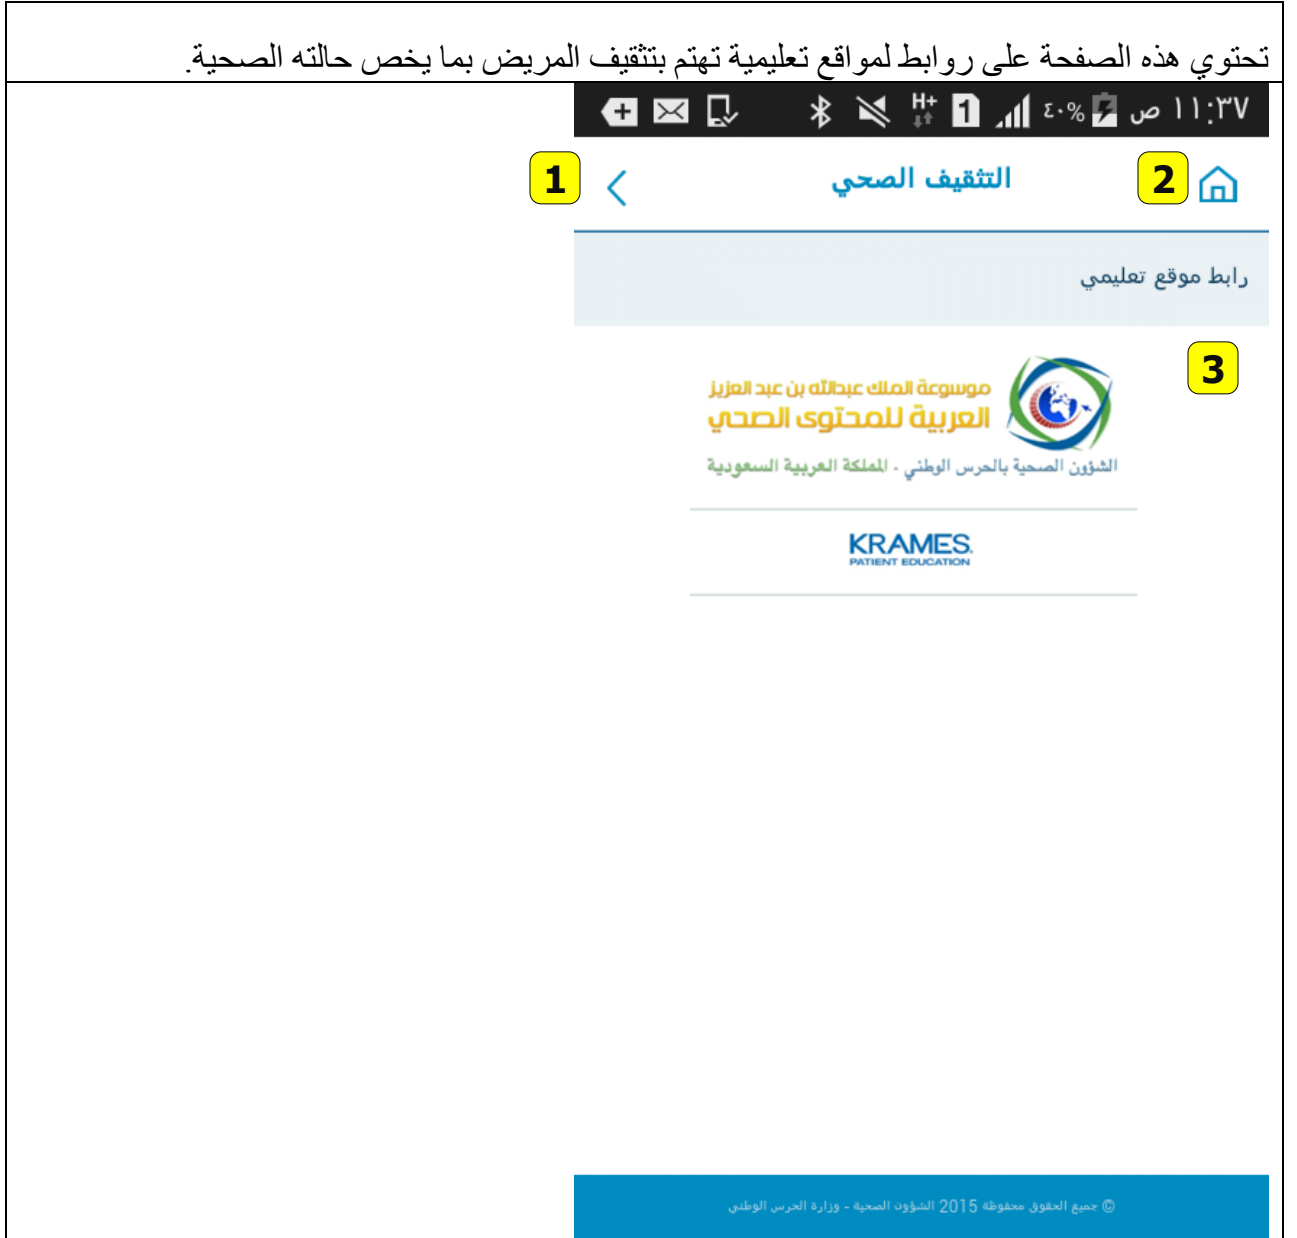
تحتوي هذه الصفحة على روابط لمواقع تعليمية تهتم بتثقيف المريض بما يخص حالته الصحية.

١١:٣٧ ص ٤٠% H+ 1

1

التثقيف الصحي

2

رابط موقع تعليمي

3

موسوعة الملك عبدالله بن عبد العزيز
العربية للمحتوى الصحي
الشؤون الصحية بالحرس الوطني - المملكة العربية السعودية

KRAMES
PATIENT EDUCATION

© جميع الحقوق محفوظة 2015 الشؤون الصحية - وزارة الحرس الوطني